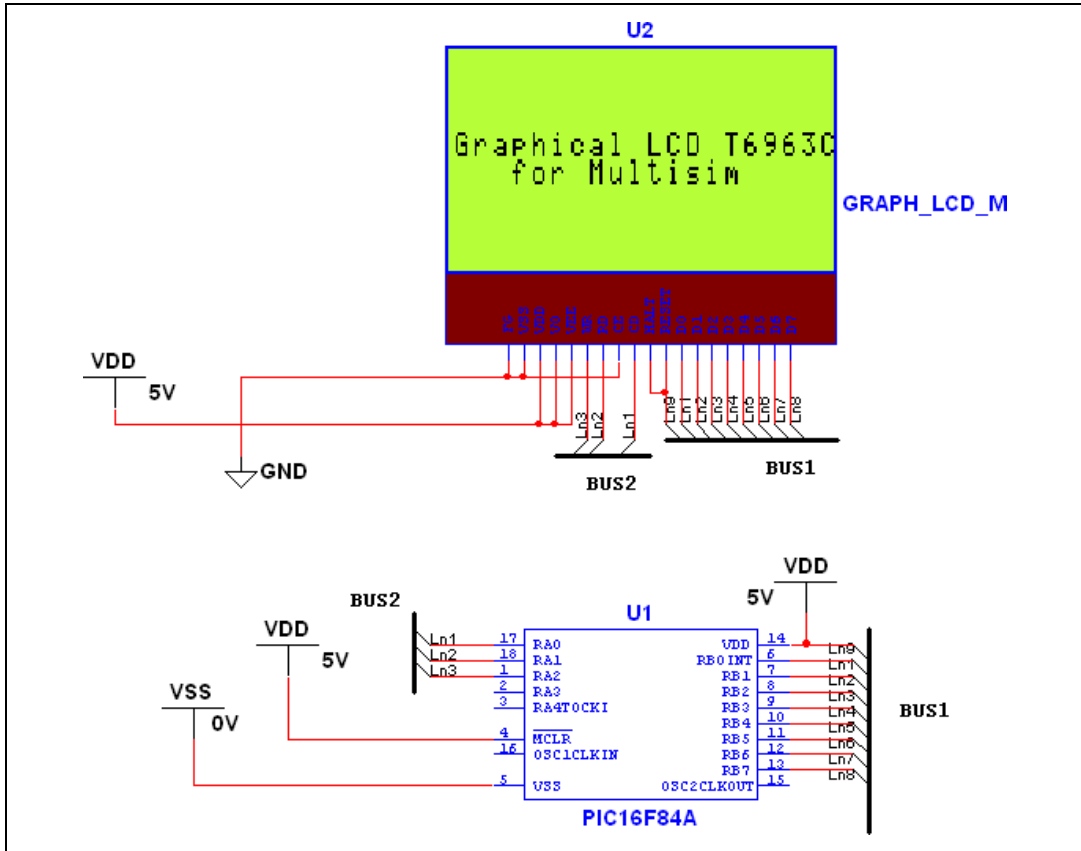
U2

Graphical LCD T6963C
for Multisim

GRAPH_LCD_M

FS VSS VDD VO VEE WR RD CE CD HALT RESET D0 D1 D2 D3 D4 D5 D6 D7

VDD
5V

GND

Ln3 Ln2 Ln1

Ln9 Ln1 Ln2 Ln3 Ln4 Ln5 Ln6 Ln7 Ln8

BUS2

BUS1

VDD
5V

BUS2

U1

VDD
5V

VSS
0V

Ln1
Ln2
Ln3

17 RA0
18 RA1
1 RA2
2 RA3
3 RA4T0CKI
4 $\overline{MCLR}$
16 OSC1CLKIN
5 VSS

VDD 14
RB0INT 6
RB1 7
RB2 8
RB3 9
RB4 10
RB5 11
RB6 12
RB7 13
OSC2CLKOUT 15

Ln9
Ln1
Ln2
Ln3
Ln4
Ln5
Ln6
Ln7
Ln8

BUS1

PIC16F84A